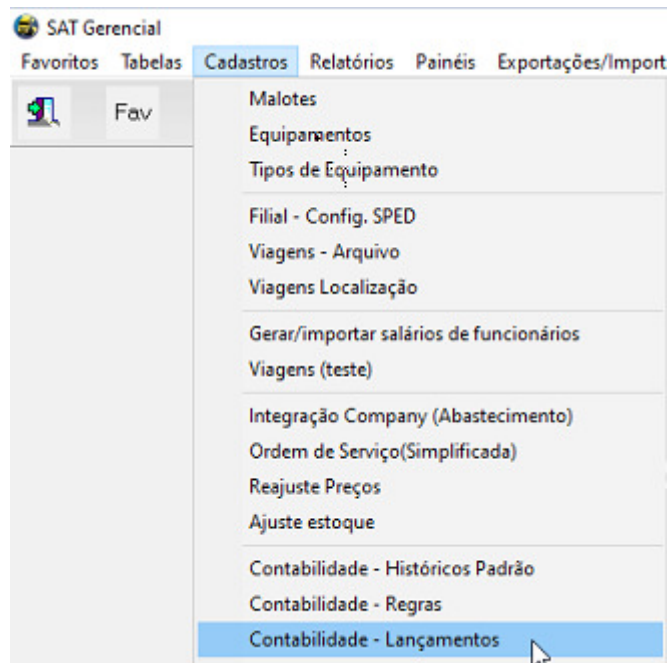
SAT Gerencial

Favoritos Tabelas Cadastros Relatórios Painéis Exportações/Import

Fav

Malotes
Equipamentos
Tipos de Equipamento

Filial - Config. SPED
Viagens - Arquivo
Viagens Localização

Gerar/importar salários de funcionários
Viagens (teste)

Integração Company (Abastecimento)
Ordem de Serviço(Simplificada)
Reajuste Preços
Ajuste estoque

Contabilidade - Históricos Padrão
Contabilidade - Regras
Contabilidade - Lançamentos